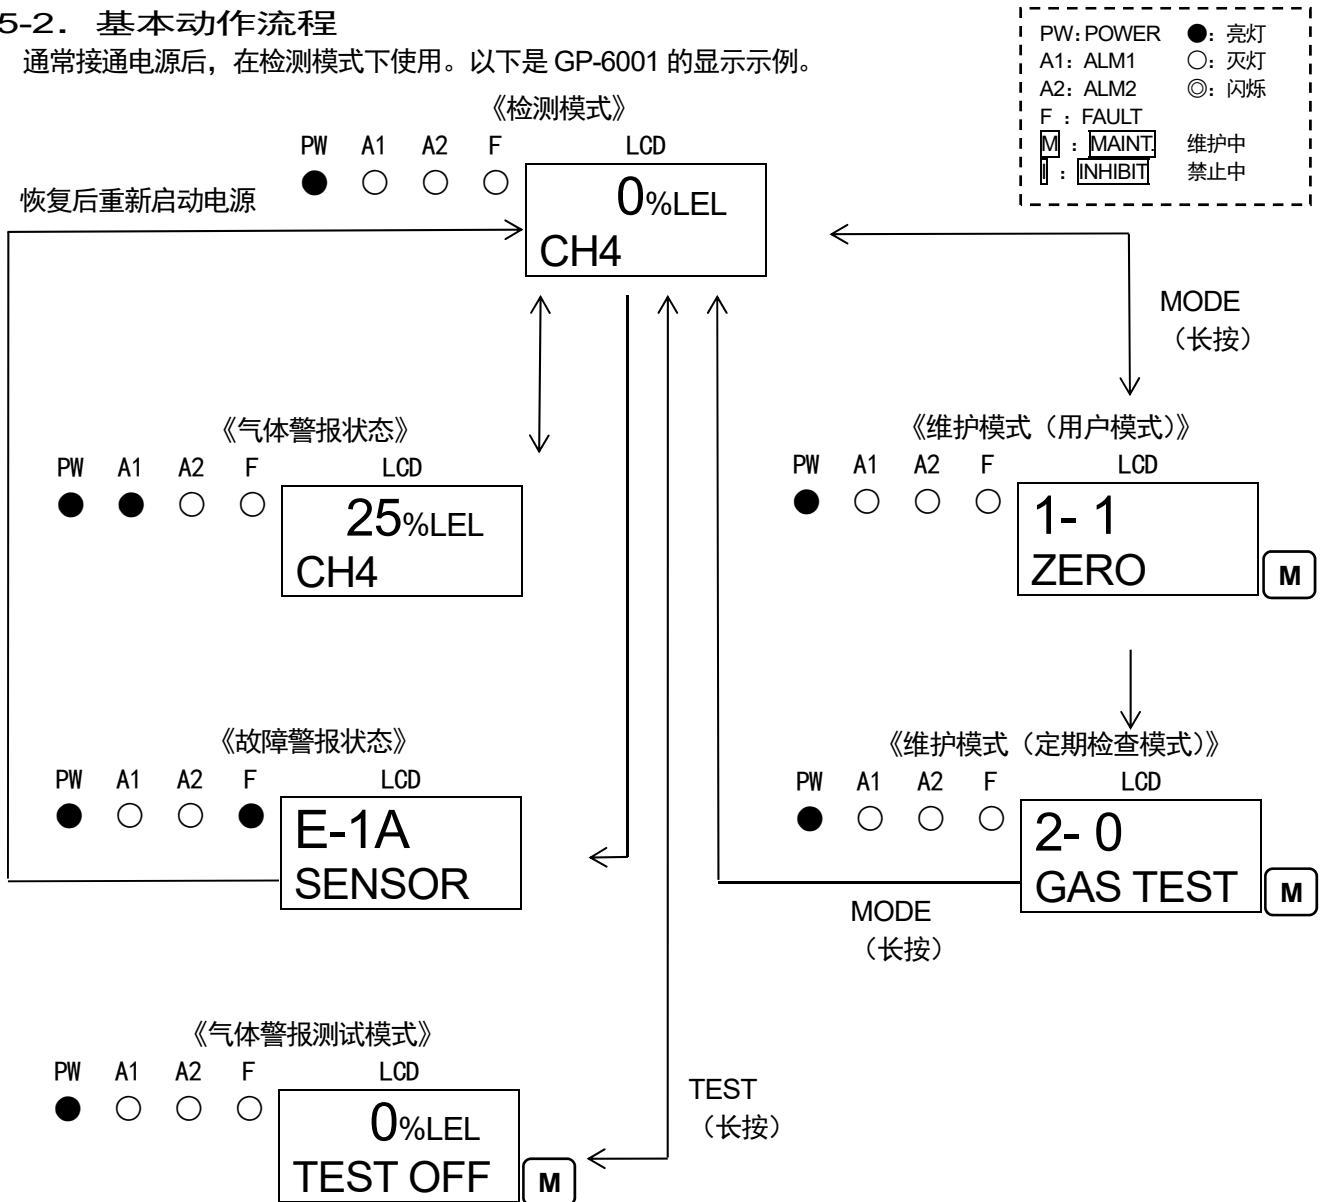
5-2. 基本动作流程
通常接通电源后，在检测模式下使用。以下是 GP-6001 的显示示例。

PW：POWER ●：亮灯
A1：ALM1 ○：灭灯
A2：ALM2 ◎：闪烁
F ：FAULT
M ：MAINT. 维护中
I ：INHIBIT 禁止中

《检测模式》
PW A1 A2 F LCD
0%LEL
CH4

恢复后重新启动电源

MODE
（长按）

《气体警报状态》
PW A1 A2 F LCD
25%LEL
CH4

《维护模式（用户模式）》
PW A1 A2 F LCD
1- 1
ZERO
M

《故障警报状态》
PW A1 A2 F LCD
E-1A
SENSOR

《维护模式（定期检查模式）》
PW A1 A2 F LCD
2- 0
GAS TEST
M

MODE
（长按）

《气体警报测试模式》
PW A1 A2 F LCD
0%LEL
TEST OFF
M

TEST
（长按）